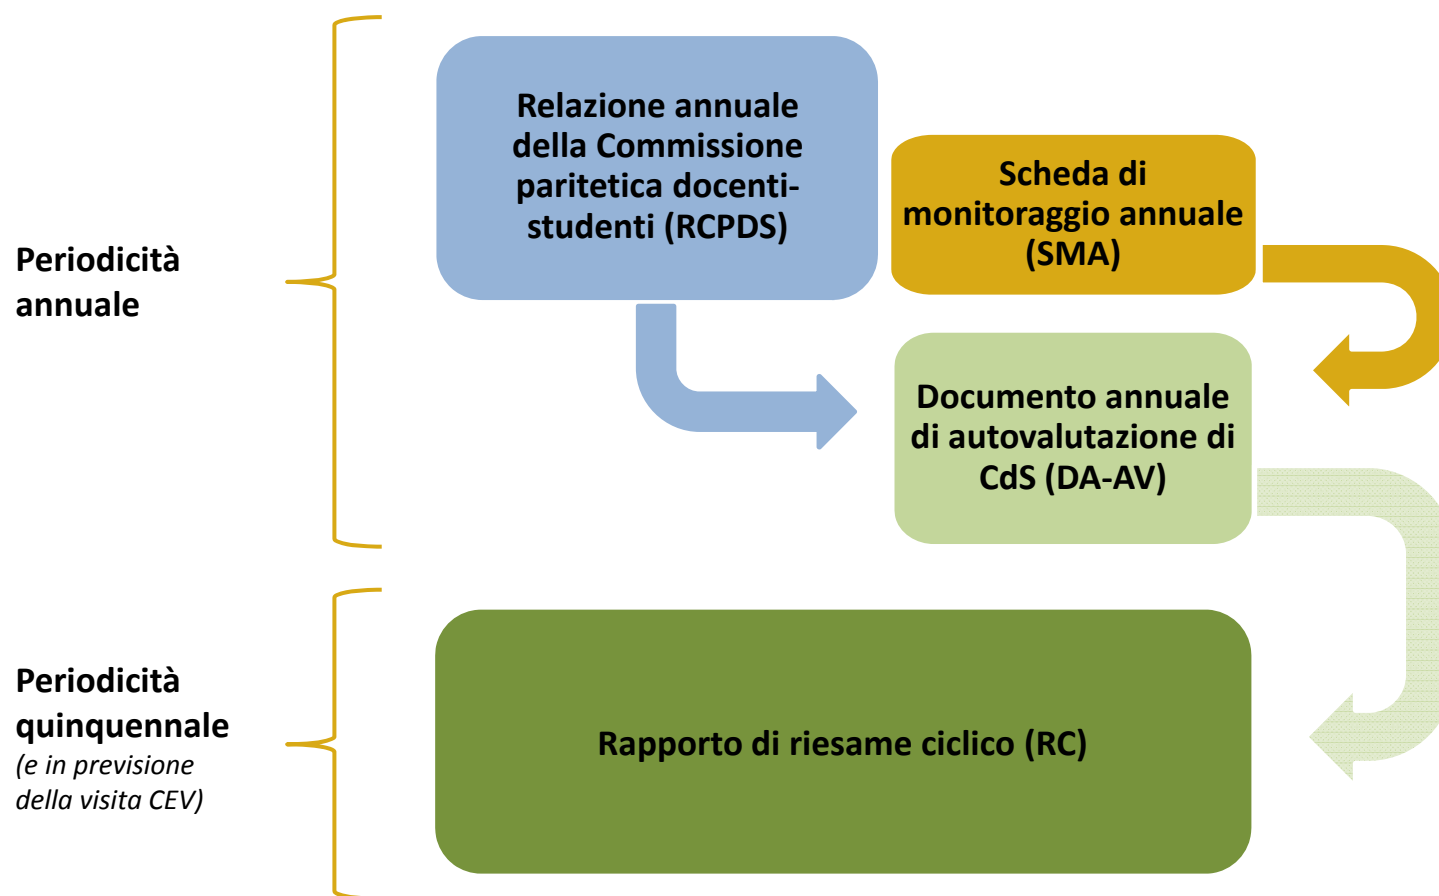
Periodicità annuale

Relazione annuale della Commissione paritetica docenti-studenti (RCPDS)

Scheda di monitoraggio annuale (SMA)

Documento annuale di autovalutazione di CdS (DA-AV)

Periodicità quinquennale
(e in previsione della visita CEV)

Rapporto di riesame ciclico (RC)